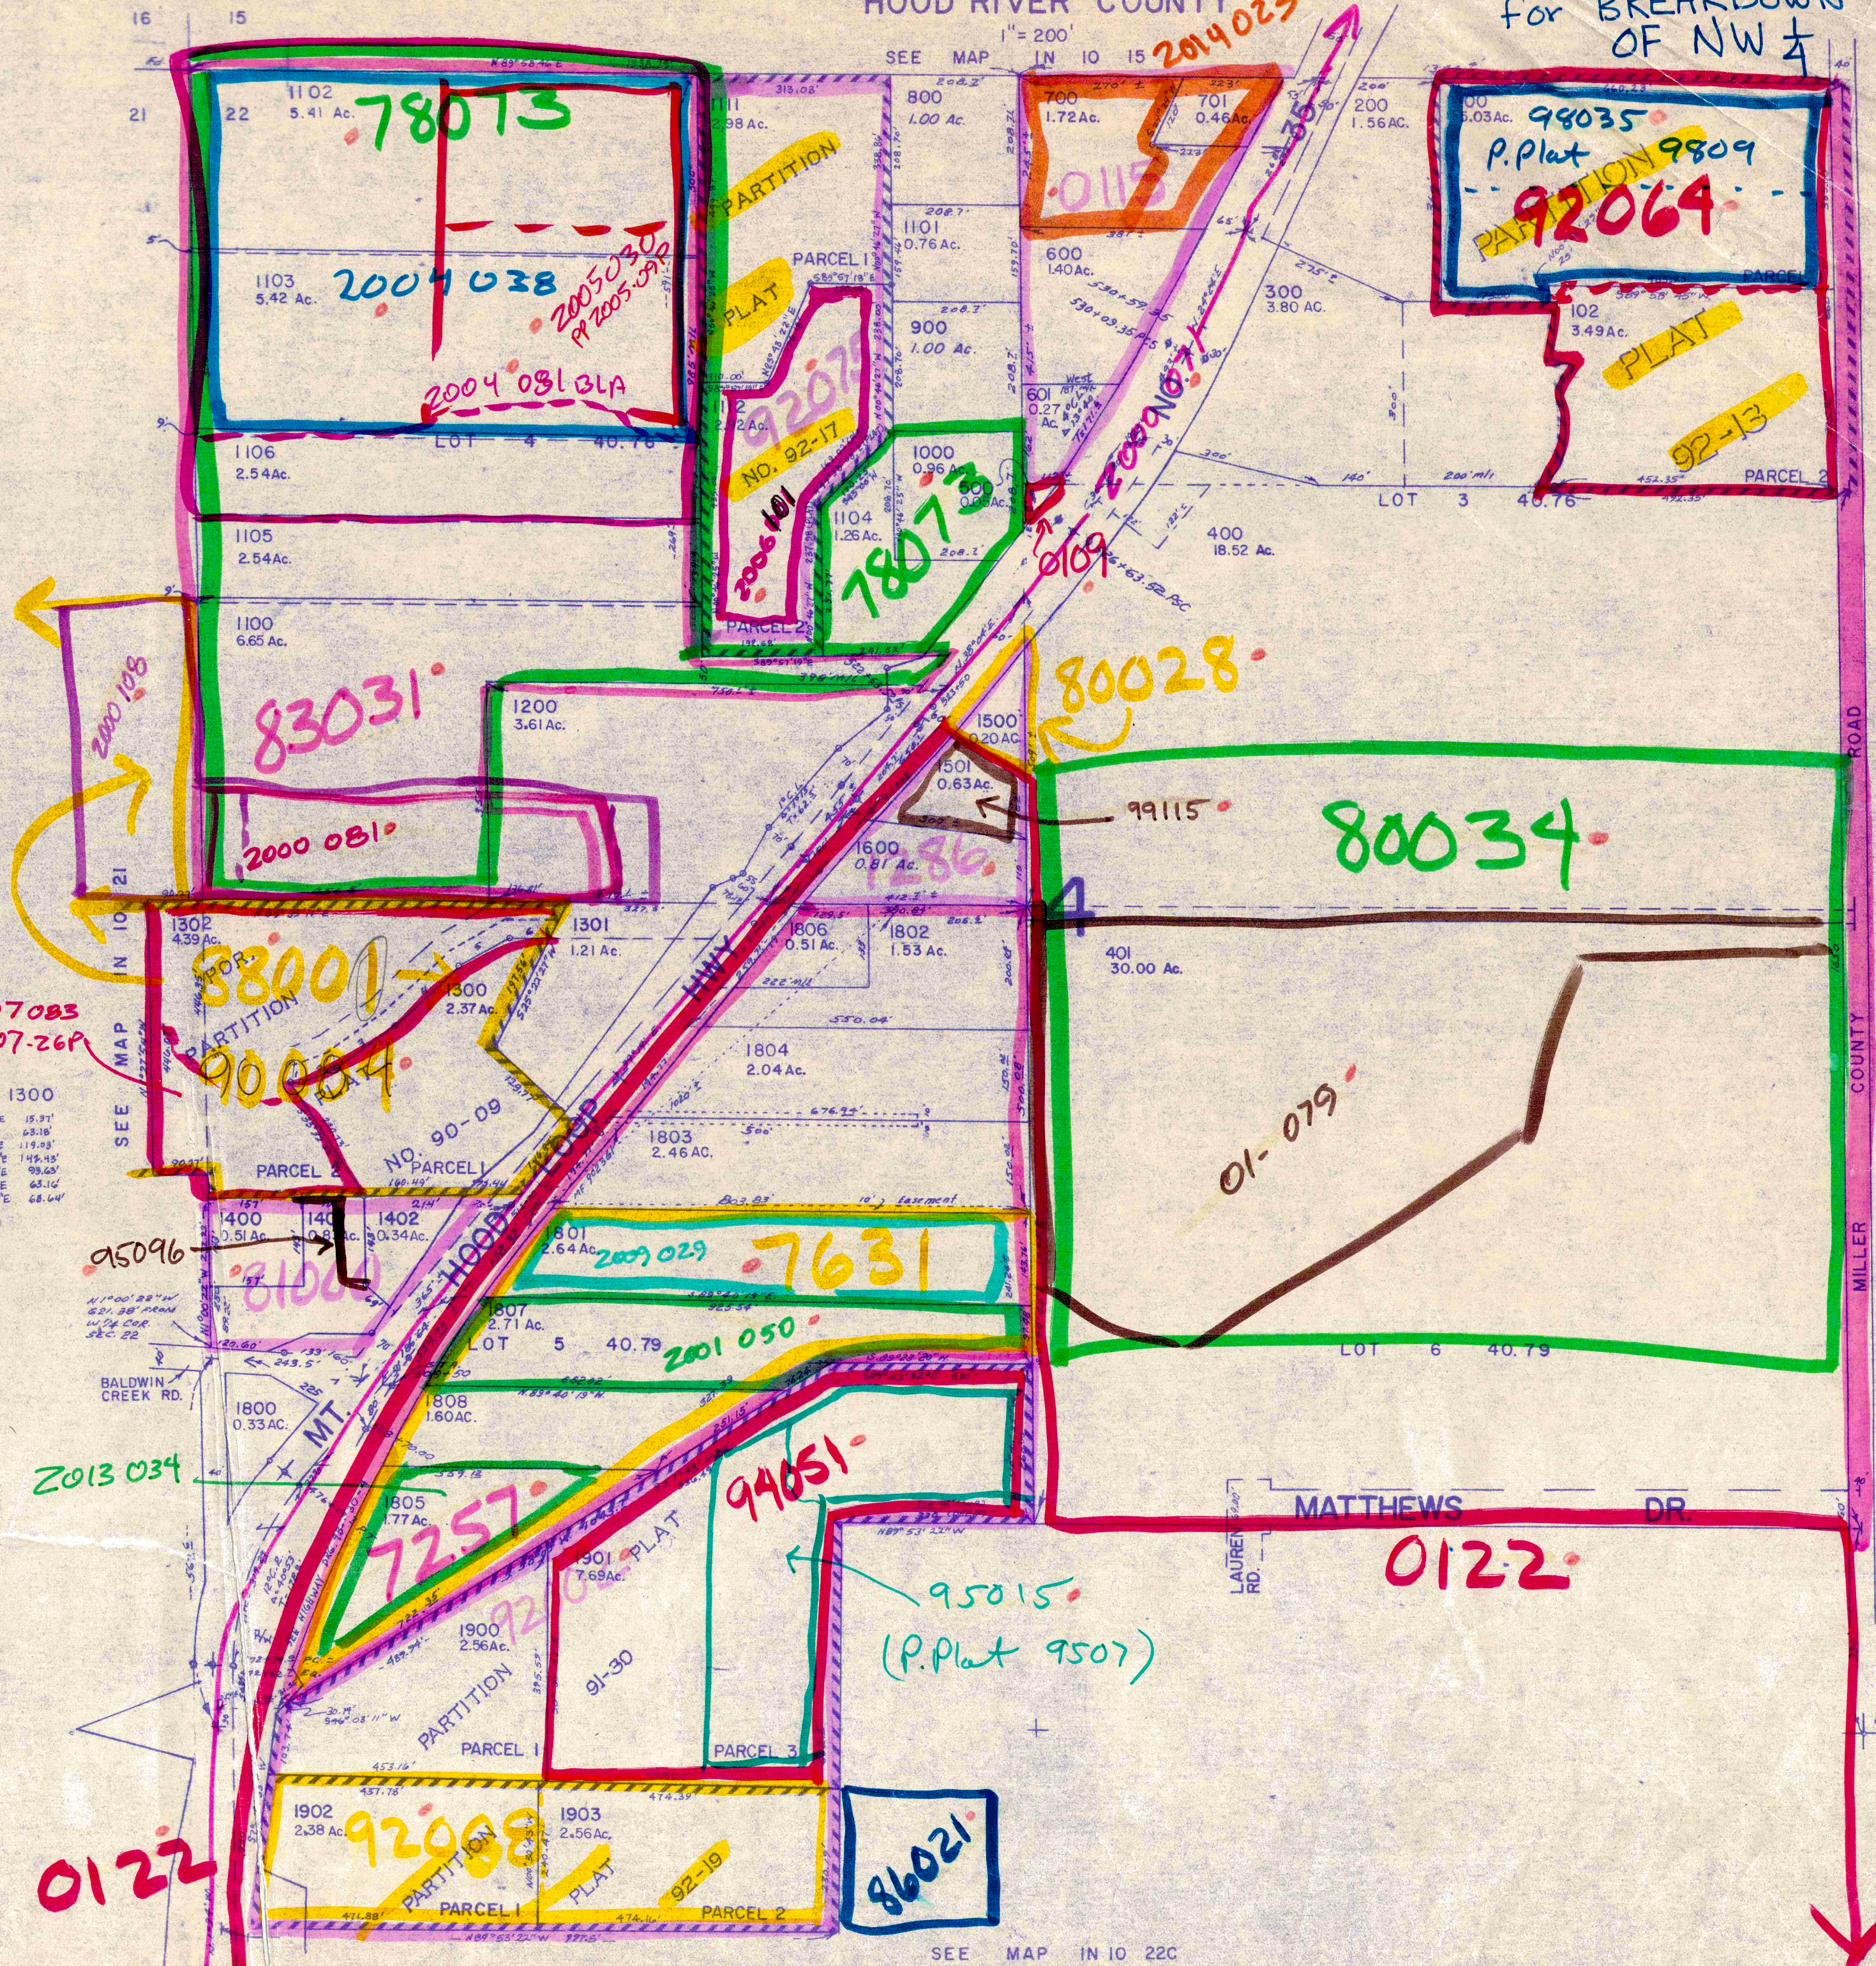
16 15
HOOD RIVER COUNTY
1" = 200'
SEE MAP 1N 10 15
for BREAKDOWN OF NW $\frac{1}{4}$
2014023
21 22
1102
5.41 Ac.
78013
11
2.98 Ac.
800
1.00 Ac.
700
1.72 Ac.
701
0.46 Ac.
0115
200
1.56 Ac.
100
5.03 Ac.
98035
P.Plat 9809
PARTITION
92064
PARTITION
PLAT
PARCEL 1
1101
0.76 Ac.
600
1.40 Ac.
1103
5.42 Ac.
2004038
2005030
P.P. 2005-09
300
3.80 AC.
102
3.49 Ac.
PLAT
92-13
900
1.00 Ac.
92071
NO. 92-17
601
0.27 Ac.
2004081 BLA
1106
2.54 Ac.
LOT 4 40.76
1000
0.96 Ac.
1104
1.26 Ac.
78073
2000071
2006101
PARCEL 2
0109
400
18.52 Ac.
LOT 3 40.76
PARCEL 2
1105
2.54 Ac.
1100
6.65 Ac.
2000108
83031
1200
3.61 Ac.
80028
1500
0.20 AC.
1501
0.63 Ac.
99115
80034
ROAD
2000081
1600
0.81 Ac.
1286
4
1302
4.39 Ac.
88001
1301
1.21 Ac.
1806
0.51 AC.
1802
1.53 AC.
401
30.00 Ac.
07083
07-26P
PARTITION
90004
1300
2.37 Ac.
1804
2.04 Ac.
1300
SEE MAP 1N 10 21
NO. 90-09
PARCEL 1
PARCEL 2
1803
2.46 AC.
01-079
COUNTY
HWY
LOOP
HOOD
1400
0.51 Ac.
1401
0.82 Ac.
1402
0.34 Ac.
95096
81000
1801
2.64 Ac.
2009029
7631
MILLER
1807
2.71 Ac.
LOT 5 40.79
2001050
LOT 6 40.79
BALDWIN CREEK RD.
1800
0.33 AC.
MT.
1808
1.60 AC.
2013034
94051
MATTHEWS DR.
1805
1.77 Ac.
7257
PLAT
1901
7.69 Ac.
95015
(P.Plat 9507)
LAUREN RD.
0122
1900
2.56 Ac.
92
91-30
PARTITION
PARCEL 1
PARCEL 3
1902
2.38 Ac.
92008
1903
2.56 Ac.
86021
PARTITION
PARCEL 1
PLAT
92-19
PARCEL 2
0122
SEE MAP 1N 10 22C